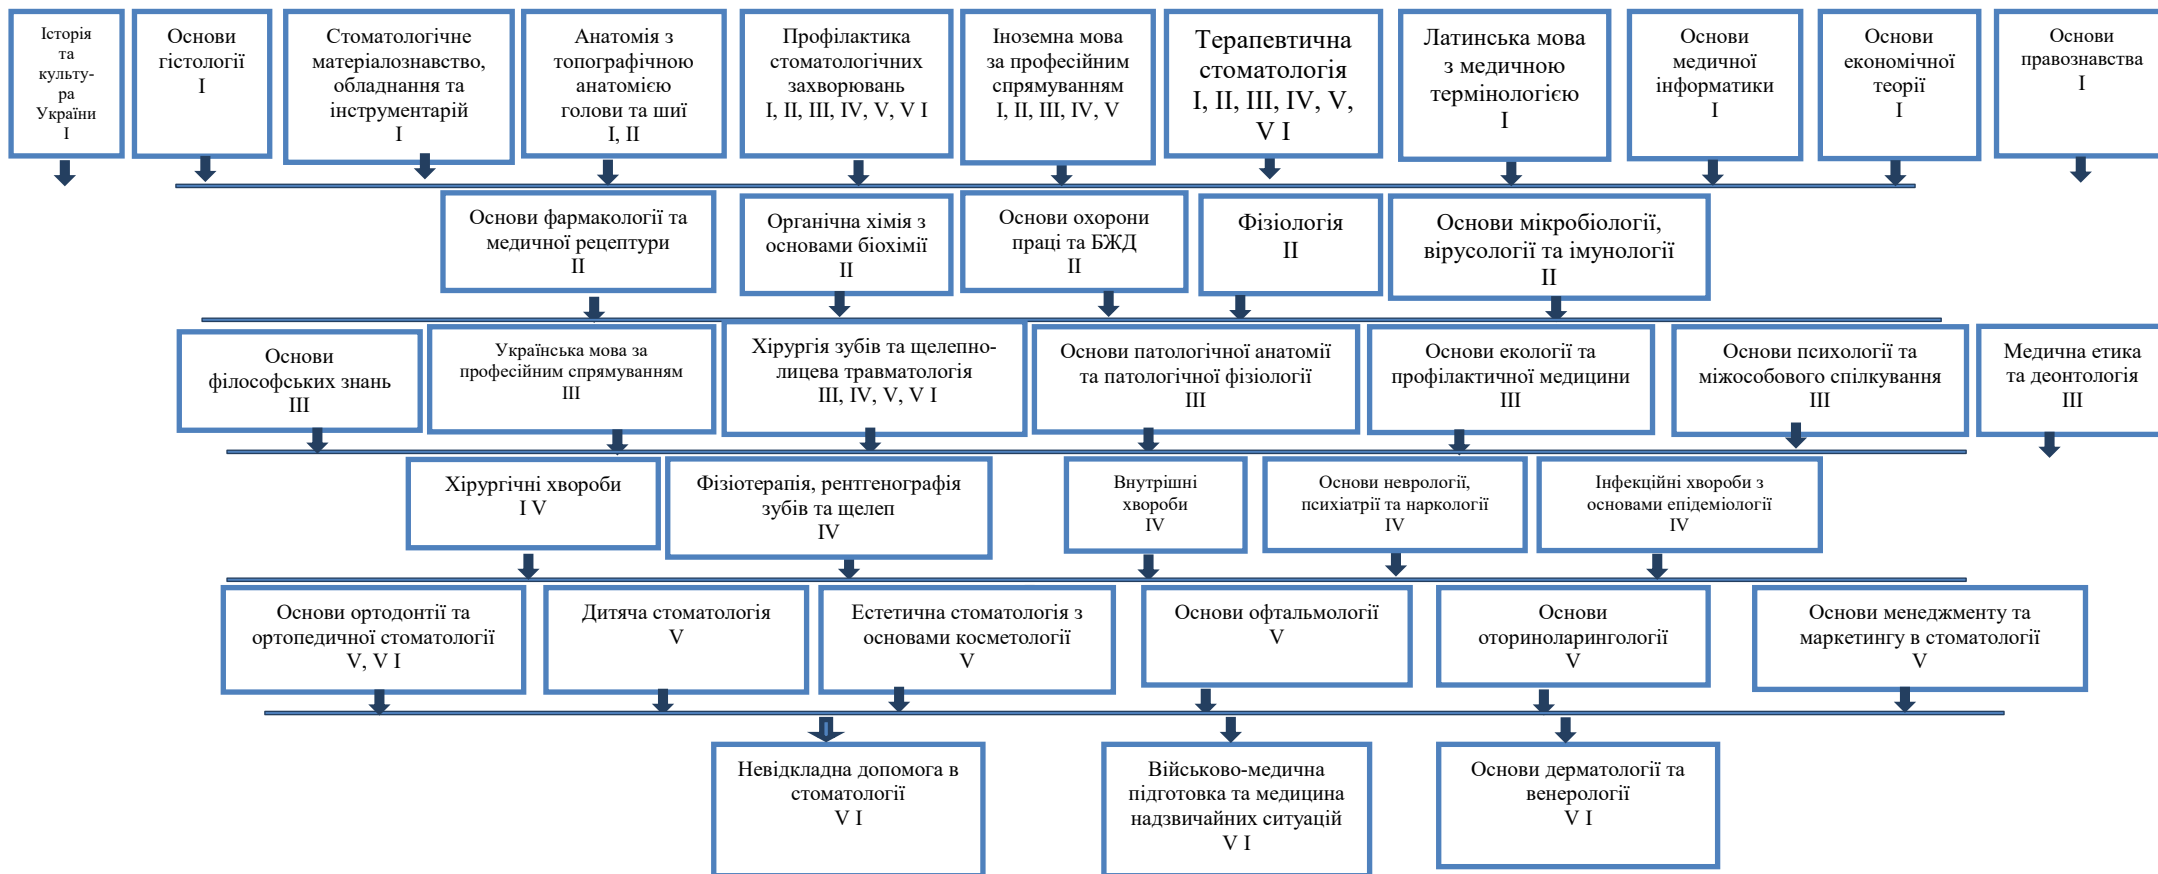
Історія та культура України
I

Основи гістології
I

Стоматологічне матеріалознавство, обладнання та інструментарій
I

Анатомія з топографічною анатомією голови та шиї
I, II

Профілактика стоматологічних захворювань
I, II, III, IV, V, V I

Іноземна мова за професійним спрямуванням
I, II, III, IV, V

Терапевтична стоматологія
I, II, III, IV, V, V I

Латинська мова з медичною термінологією
I

Основи медичної інформатики
I

Основи економічної теорії
I

Основи правознавства
I

Основи фармакології та медичної рецептури
II

Органічна хімія з основами біохімії
II

Основи охорони праці та БЖД
II

Фізіологія
II

Основи мікробіології, вірусології та імунології
II

Основи філософських знань
III

Українська мова за професійним спрямуванням
III

Хірургія зубів та щелепно-лицева травматологія
III, IV, V, V I

Основи патологічної анатомії та патологічної фізіології
III

Основи екології та профілактичної медицини
III

Основи психології та міжособового спілкування
III

Медична етика та деонтологія
III

Хірургічні хвороби
I V

Фізіотерапія, рентгенографія зубів та щелеп
IV

Внутрішні хвороби
IV

Основи неврології, психіатрії та наркології
IV

Інфекційні хвороби з основами епідеміології
IV

Основи ортодонтії та ортопедичної стоматології
V, V I

Дитяча стоматологія
V

Естетична стоматологія з основами косметології
V

Основи офтальмології
V

Основи оториноларингології
V

Основи менеджменту та маркетингу в стоматології
V

Невідкладна допомога в стоматології
V I

Військово-медична підготовка та медицина надзвичайних ситуацій
V I

Основи дерматології та венерології
V I